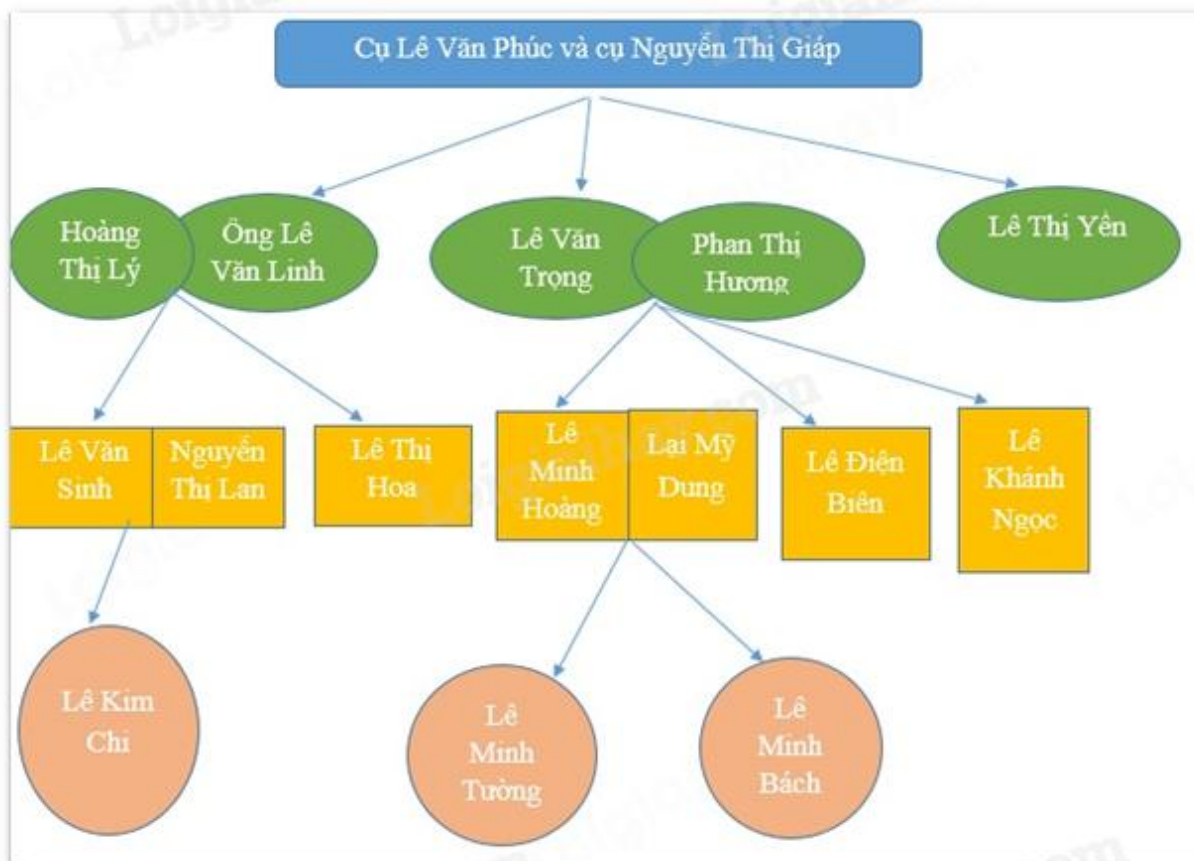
Cụ Lê Văn Phúc và cụ Nguyễn Thị Giáp

Hoàng Thị Lý

Ông Lê Văn Linh

Lê Văn Trọng

Phan Thị Hương

Lê Thị Yên

Lê Văn Sinh

Nguyễn Thị Lan

Lê Thị Hoa

Lê Minh Hoàng

Lại Mỹ Dung

Lê Điện Biên

Lê Khánh Ngọc

Lê Kim Chi

Lê Minh Tường

Lê Minh Bách